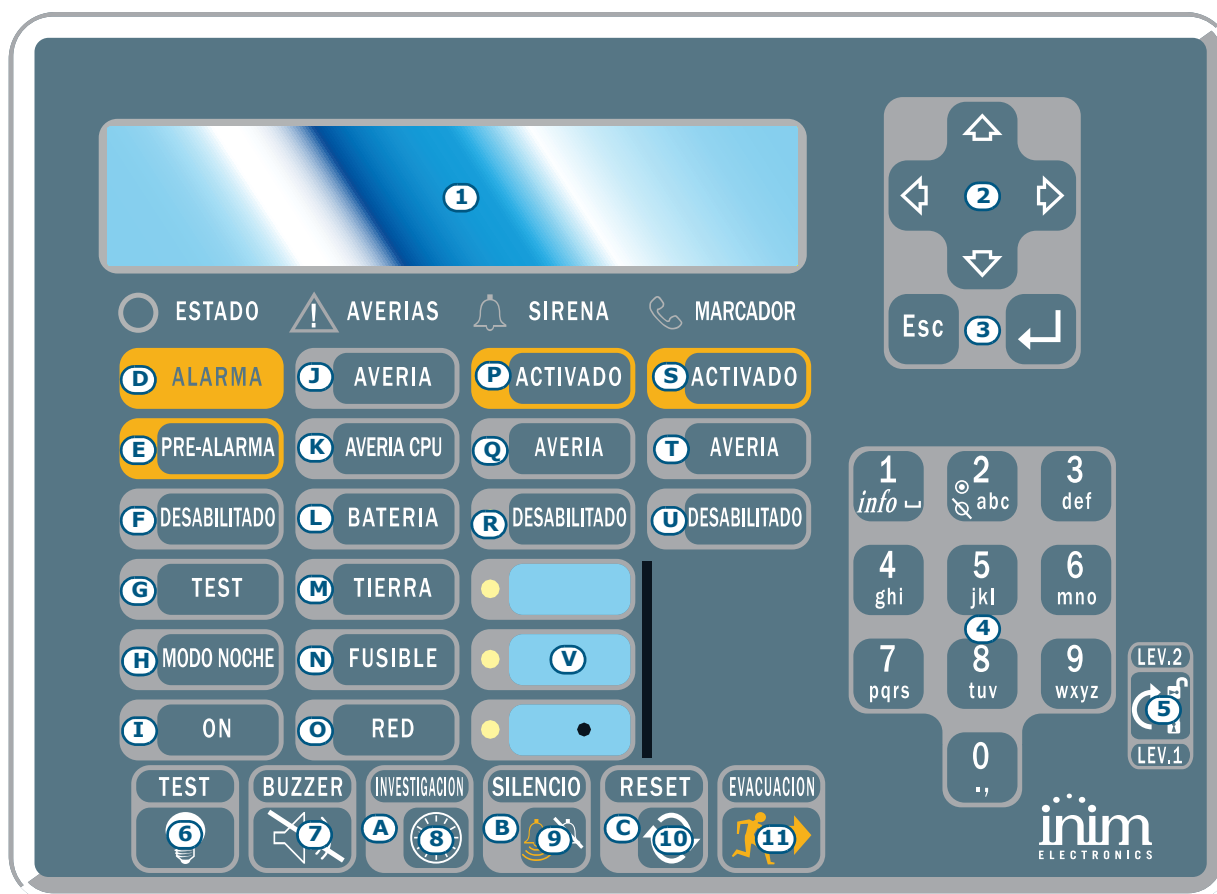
1

2

Esc 3

ESTADO AVERIAS SIRENA MARCADOR

D ALARMA
J AVERIA
P ACTIVADO
S ACTIVADO

E PRE-ALARMA
K AVERIA CPU
Q AVERIA
T AVERIA

F DESABILITADO
L BATERIA
R DESABILITADO
U DESABILITADO

G TEST
M TIERRA

H MODO NOCHE
N FUSIBLE
V

I ON
O RED

1 info ␣
2 abc
3 def
4 ghi
5 jkl
6 mno
4
7 pqrs
8 tuv
9 wxyz
0 .,

LEV.2
5
LEV.1

TEST 6
BUZZER 7
INVESTIGACION A 8
SILENCIO B 9
RESET C 10
EVACUACION 11

inim
ELECTRONICS